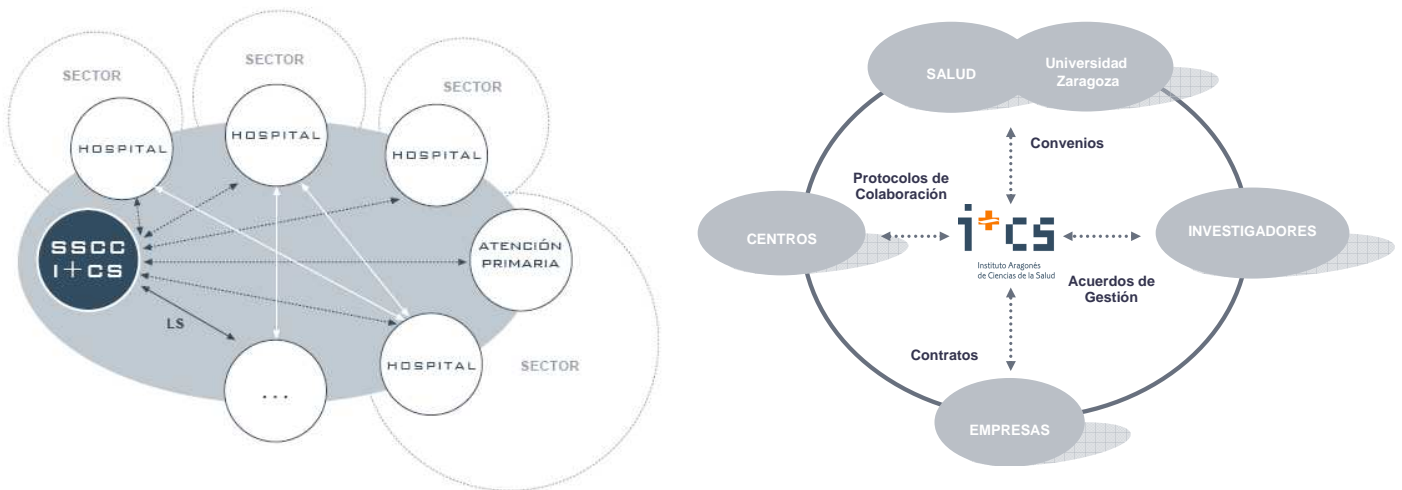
SECTOR

SECTOR

SECTOR

HOSPITAL

HOSPITAL

HOSPITAL

SSCC I+CS

ATENCIÓN PRIMARIA

LS

HOSPITAL

...

SECTOR

SALUD

Universidad Zaragoza

Convenios

Protocolos de Colaboración

CENTROS

I+CS
Instituto Aragonés de Ciencias de la Salud

INVESTIGADORES

Acuerdos de Gestión

Contratos

EMPRESAS